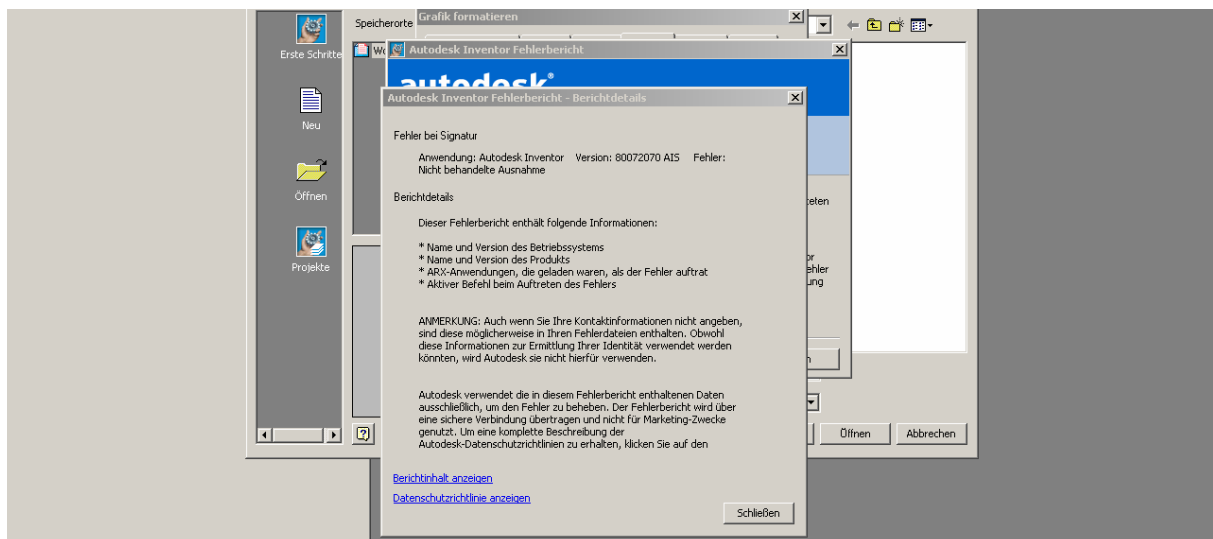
Erste Schritte

Neu

Öffnen

Projekte

Speicherorte

Wo

Grafik formatieren

Autodesk Inventor Fehlerbericht

autodesk®

Autodesk Inventor Fehlerbericht - Berichtdetails

Fehler bei Signatur

Anwendung: Autodesk Inventor Version: 80072070 AIS Fehler: Nicht behandelte Ausnahme

Berichtdetails

Dieser Fehlerbericht enthält folgende Informationen:

* Name und Version des Betriebssystems
* Name und Version des Produkts
* ARX-Anwendungen, die geladen waren, als der Fehler auftrat
* Aktiver Befehl beim Auftreten des Fehlers

ANMERKUNG: Auch wenn Sie Ihre Kontaktinformationen nicht angeben, sind diese möglicherweise in Ihren Fehlerdateien enthalten. Obwohl diese Informationen zur Ermittlung Ihrer Identität verwendet werden könnten, wird Autodesk sie nicht hierfür verwenden.

Autodesk verwendet die in diesem Fehlerbericht enthaltenen Daten ausschließlich, um den Fehler zu beheben. Der Fehlerbericht wird über eine sichere Verbindung übertragen und nicht für Marketing-Zwecke genutzt. Um eine komplette Beschreibung der Autodesk-Datenschutzrichtlinien zu erhalten, klicken Sie auf den

Berichtinhalt anzeigen

Datenschutzrichtlinie anzeigen

Schließen

teten

or
ehler
ung

n

Öffnen

Abbrechen